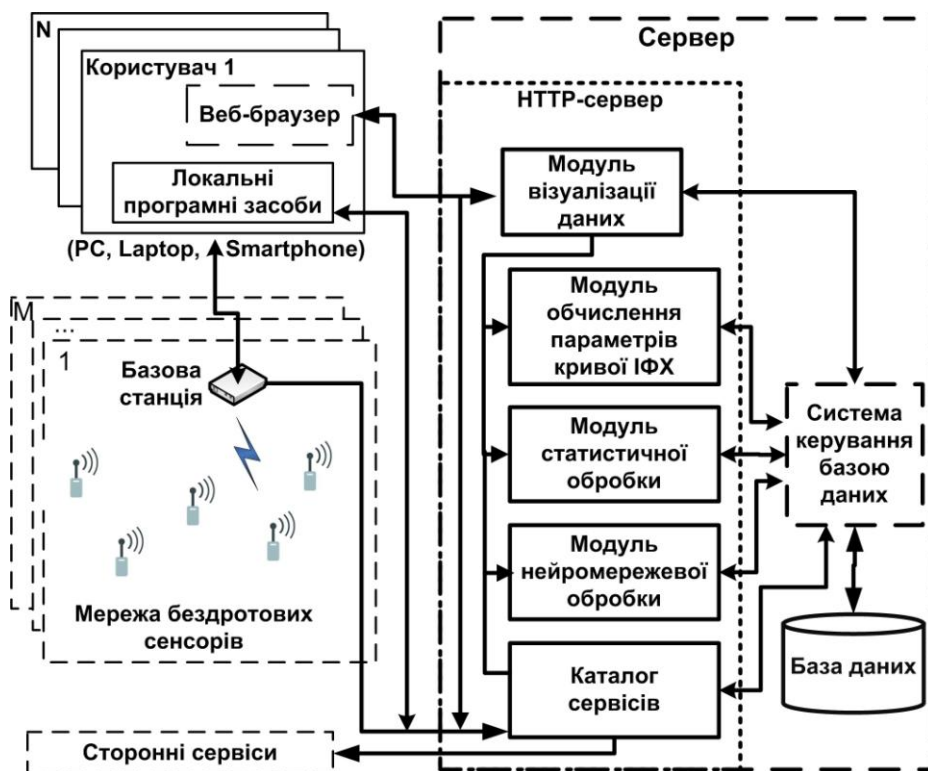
N

Користувач 1

Веб-браузер

Локальні програмні засоби

(PC, Laptop, Smartphone)

M

...

1

Базова станція

Мережа бездротових сенсорів

Сторонні сервіси

Сервер

HTTP-сервер

Модуль візуалізації даних

Модуль обчислення параметрів кривої ІФХ

Модуль статистичної обробки

Модуль нейромережевої обробки

Каталог сервісів

Система керування базою даних

База даних